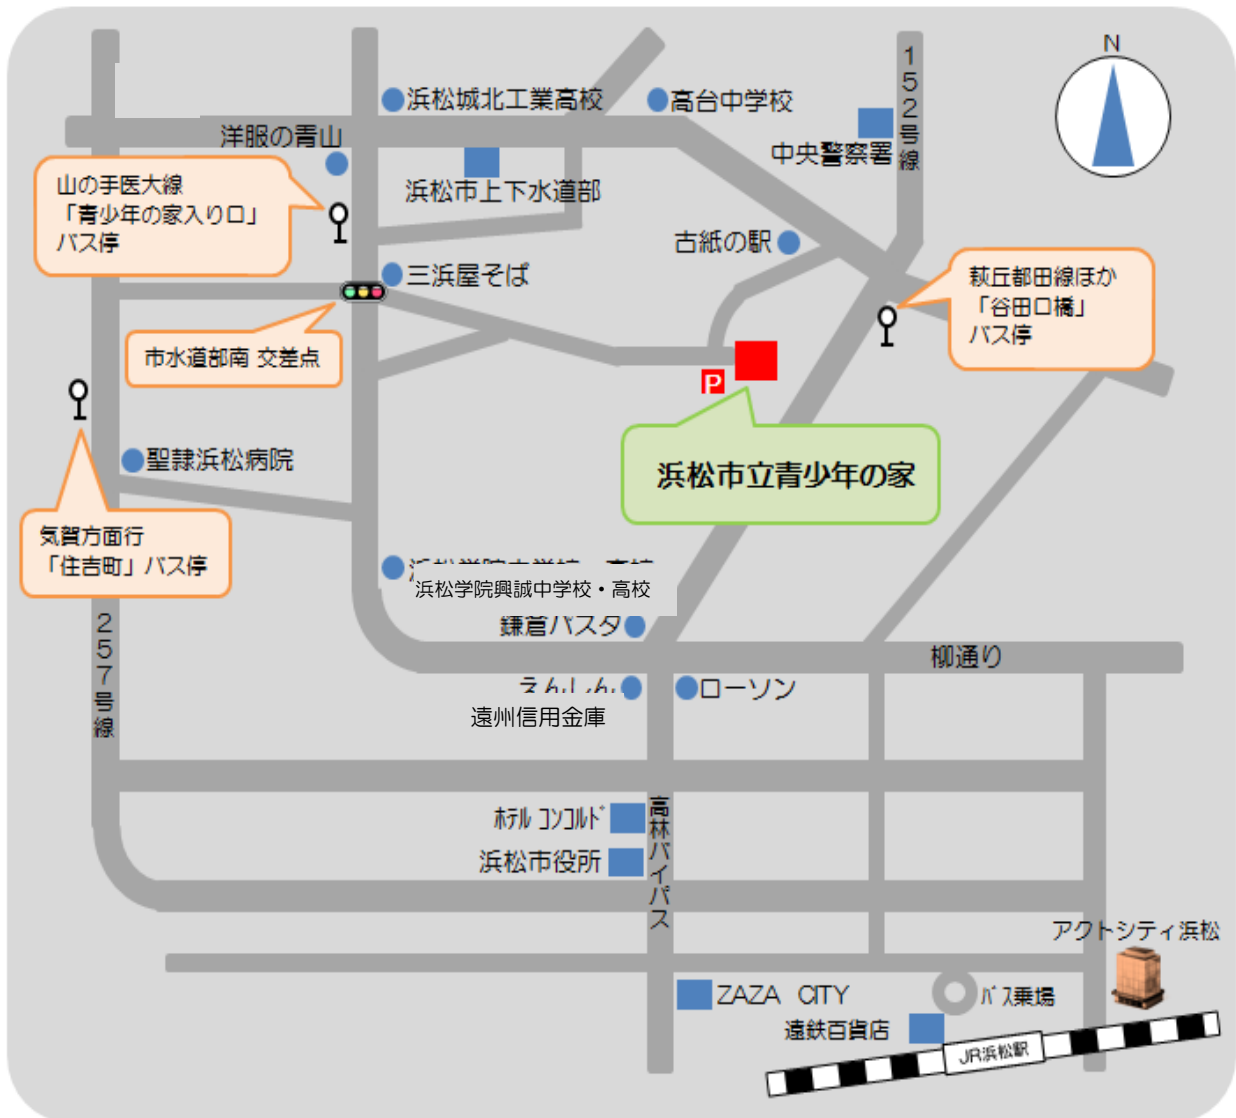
N

浜松城北工業高校

高台中学校

152号線

洋服の青山

中央警察署

山の手医大線「青少年の家入り口」バス停

浜松市上下水道部

古紙の駅

三浜屋そば

萩丘都田線ほか「谷田口橋」バス停

市水道部南 交差点

P

浜松市立青少年の家

聖隷浜松病院

気賀方面行「住吉町」バス停

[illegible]

浜松学院興誠中学校・高校

鎌倉パスタ

柳通り

257号線

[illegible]

遠州信用金庫

ローソン

ホテル コンコルド

浜松市役所

高林バイパス

アクトシティ浜松

ZAZA CITY

バス乗場

遠鉄百貨店

JR浜松駅